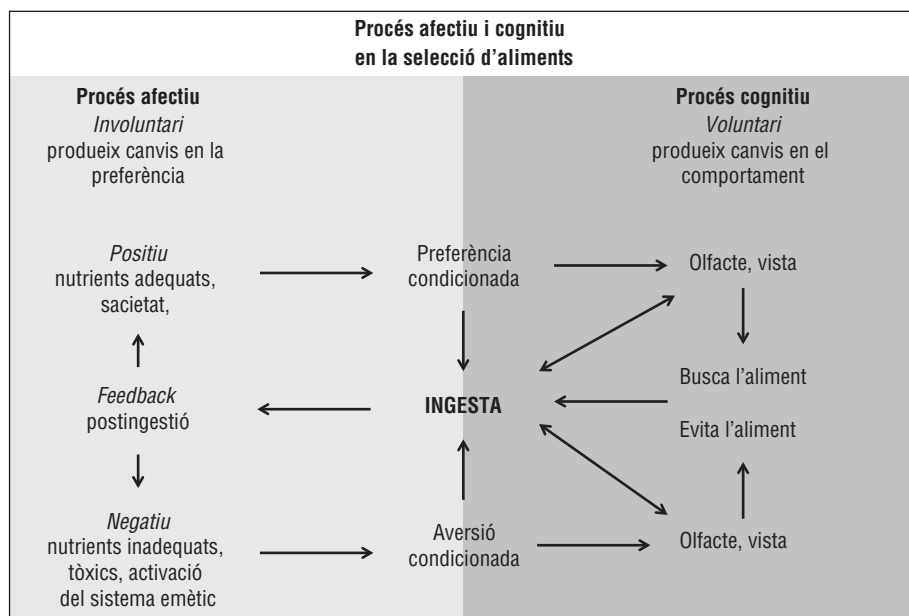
**Procés afectiu i cognitiu en la selecció d'aliments**

**Procés afectiu**
*Involuntari*
produeix canvis en la preferència

**Procés cognitiu**
*Voluntari*
produeix canvis en el comportament

*Positiu*
nutrients adequats, sacietat,

Preferència condicionada

Olfacte, vista

*Feedback*
postingestió

**INGESTA**

Busca l'aliment

Evita l'aliment

*Negatiu*
nutrients inadequats, tòxics, activació del sistema emètic

Aversió condicionada

Olfacte, vista